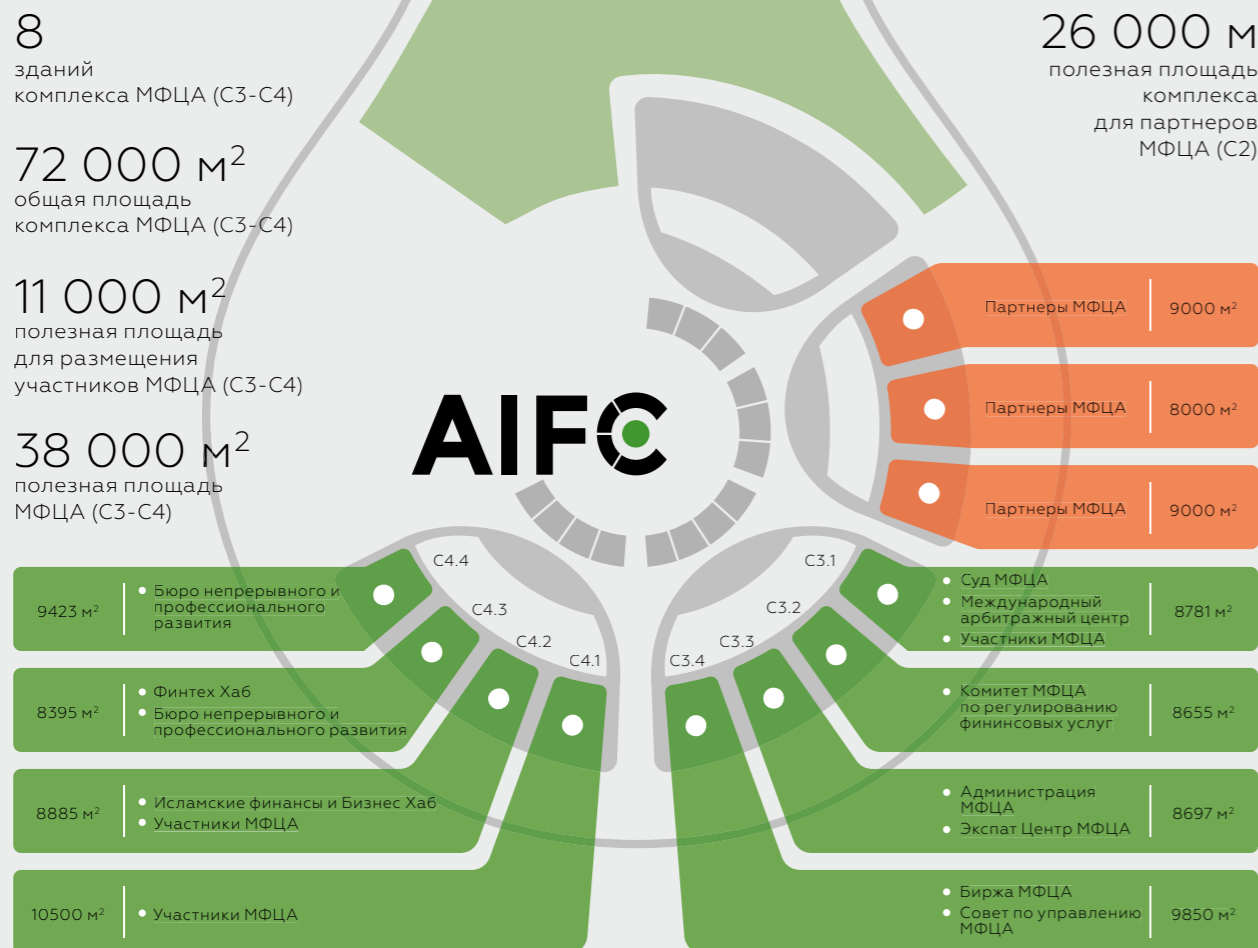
8
зданий
комплекса МФЦА (С3-С4)

72 000 м$^2$
общая площадь
комплекса МФЦА (С3-С4)

11 000 м$^2$
полезная площадь
для размещения
участников МФЦА (С3-С4)

38 000 м$^2$
полезная площадь
МФЦА (С3-С4)

26 000 м
полезная площадь
комплекса
для партнеров
МФЦА (С2)

AIFC

Партнеры МФЦА | 9000 м$^2$
Партнеры МФЦА | 8000 м$^2$
Партнеры МФЦА | 9000 м$^2$

C4.4
C4.3
C4.2
C4.1
C3.1
C3.2
C3.3
C3.4

9423 м$^2$ | • Бюро непрерывного и профессионального развития
8395 м$^2$ | • Финтех Хаб • Бюро непрерывного и профессионального развития
8885 м$^2$ | • Исламские финансы и Бизнес Хаб • Участники МФЦА
10500 м$^2$ | • Участники МФЦА

• Суд МФЦА • Международный арбитражный центр • Участники МФЦА | 8781 м$^2$
• Комитет МФЦА по регулированию фининсовых услуг | 8655 м$^2$
• Администрация МФЦА • Экспат Центр МФЦА | 8697 м$^2$
• Биржа МФЦА • Совет по управлению МФЦА | 9850 м$^2$